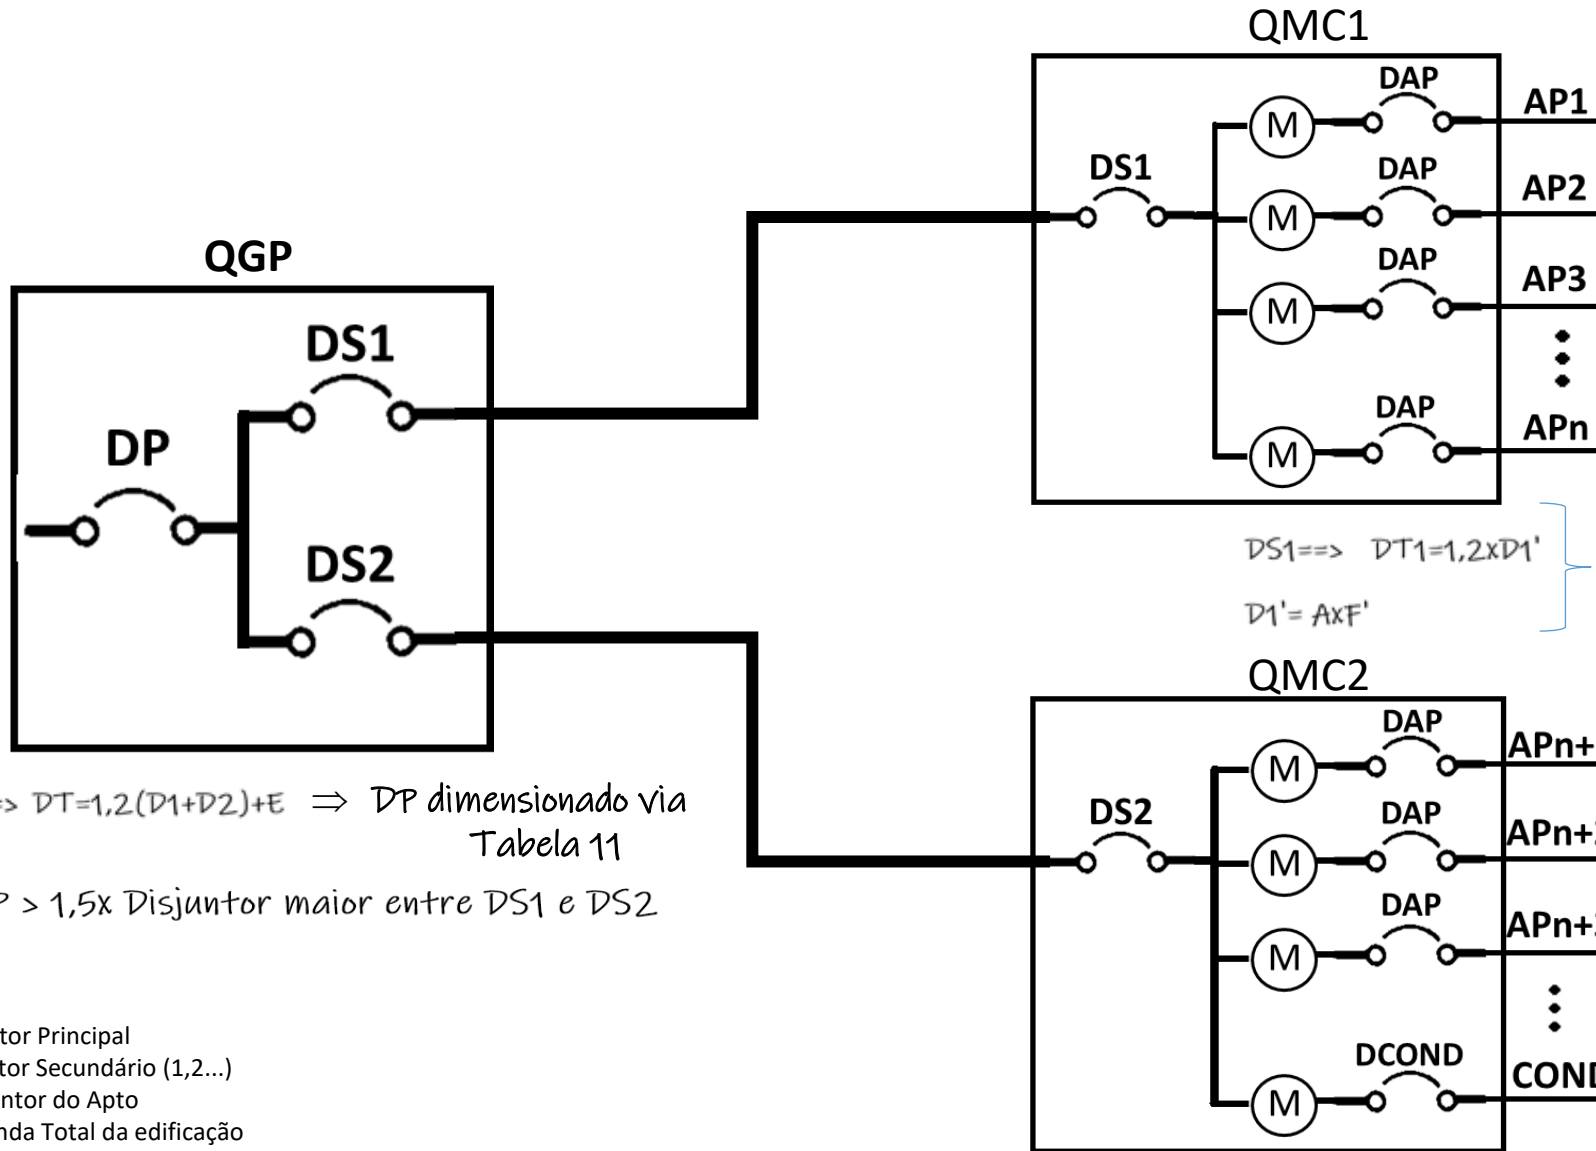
QMC1

DAP

AP1

M

DS1

DAP

AP2

M

DAP

AP3

M

DAP

APn

M

QGP

DS1

DP

DS2

DS1==> DT1=1,2xD1'

D1'= AxF'

QMC2

DAP

APn+

M

DS2

DAP

APn+

M

DAP

APn+

M

DCOND

COND

M

=> DT=1,2(D1+D2)+E ⇒ DP dimensionado via Tabela 11

P > 1,5x Disjuntor maior entre DS1 e DS2

tor Principal
tor Secundário (1,2...)
ntor do Apto
nda Total da edificação